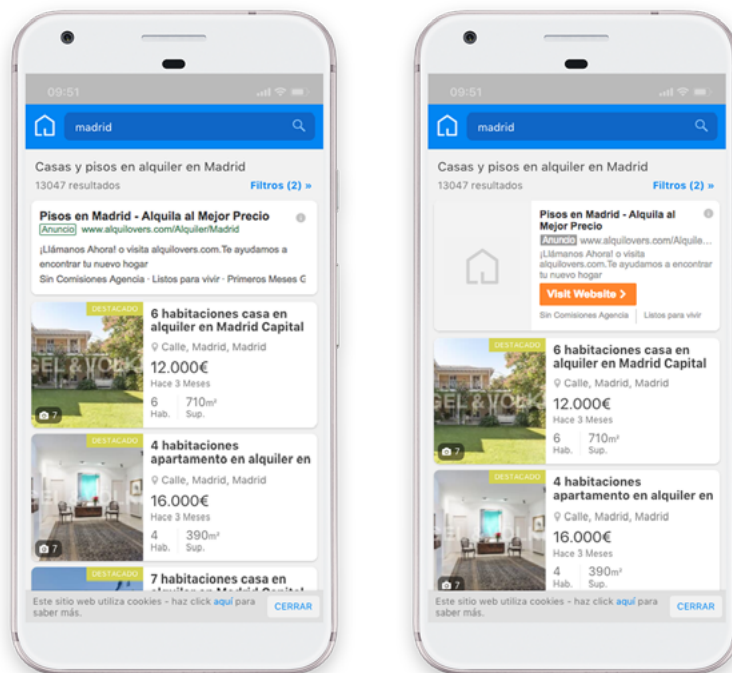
09:51

madrid

Casas y pisos en alquiler en Madrid

13047 resultados

Filtros (2) »

Pisos en Madrid - Alquila al Mejor Precio

Anuncio www.alquilovers.com/Alquiler/Madrid

¡Llámanos Ahora! o visita alquilovers.com.Te ayudamos a encontrar tu nuevo hogar

Sin Comisiones Agencia · Listos para vivir · Primeros Meses G

DESTACADO

7

6 habitaciones casa en alquiler en Madrid Capital

Calle, Madrid, Madrid

12.000€

Hace 3 Meses

6 Hab. | 710m² Sup.

DESTACADO

7

4 habitaciones apartamento en alquiler en

Calle, Madrid, Madrid

16.000€

Hace 3 Meses

4 Hab. | 390m² Sup.

DESTACADO

7 habitaciones casa en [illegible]

Este sitio web utiliza cookies - haz click aquí para saber más.

CERRAR

09:51

madrid

Casas y pisos en alquiler en Madrid

13047 resultados

Filtros (2) »

Pisos en Madrid - Alquila al Mejor Precio

Anuncio www.alquilovers.com/Alquile...

¡Llámanos Ahora! o visita alquilovers.com.Te ayudamos a encontrar tu nuevo hogar

Visit Website >

Sin Comisiones Agencia | Listos para vivir

DESTACADO

7

6 habitaciones casa en alquiler en Madrid Capital

Calle, Madrid, Madrid

12.000€

Hace 3 Meses

6 Hab. | 710m² Sup.

DESTACADO

7

4 habitaciones apartamento en alquiler en

Calle, Madrid, Madrid

16.000€

Hace 3 Meses

4 Hab. | 390m² Sup.

Este sitio web utiliza cookies - haz click aquí para saber más.

CERRAR